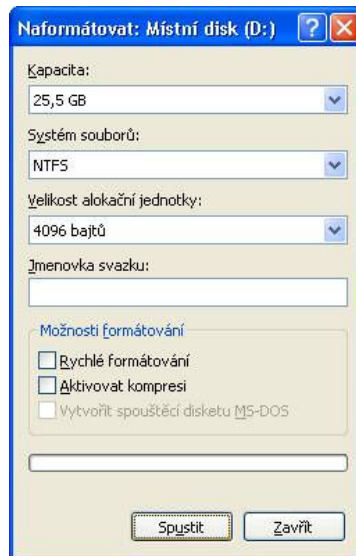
Naformátovat: Místní disk (D:)

Kapacita:

25,5 GB

Systém souborů:

NTFS

Velikost alokační jednotky:

4096 bajtů

Jmenovka svazku:

Možnosti formátování

Rychlé formátování

Aktivovat kompresi

Vytvořit spouštěcí disketu MS-DOS

Spustit

Zavřít